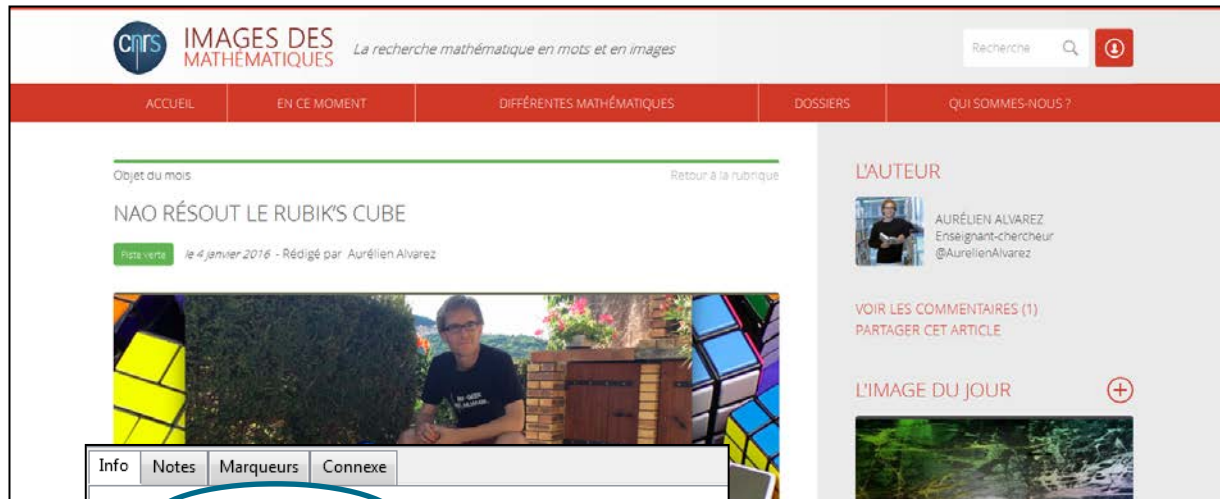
cnrs IMAGES DES MATHÉMATIQUES La recherche mathématique en mots et en images

Recherche

ACCUEIL | EN CE MOMENT | DIFFÉRENTES MATHÉMATIQUES | DOSSIERS | QUI SOMMES-NOUS ?

Objet du mois

Retour à la rubrique

NAO RÉSOUT LE RUBIK'S CUBE

Piste verte le 4 janvier 2016 - Rédigé par Aurélien Alvarez

L'AUTEUR

AURÉLIEN ALVAREZ
Enseignant-chercheur
@AurelienAlvarez

VOIR LES COMMENTAIRES (1)
PARTAGER CET ARTICLE

L'IMAGE DU JOUR

Info | Notes | Marqueurs | Connexe